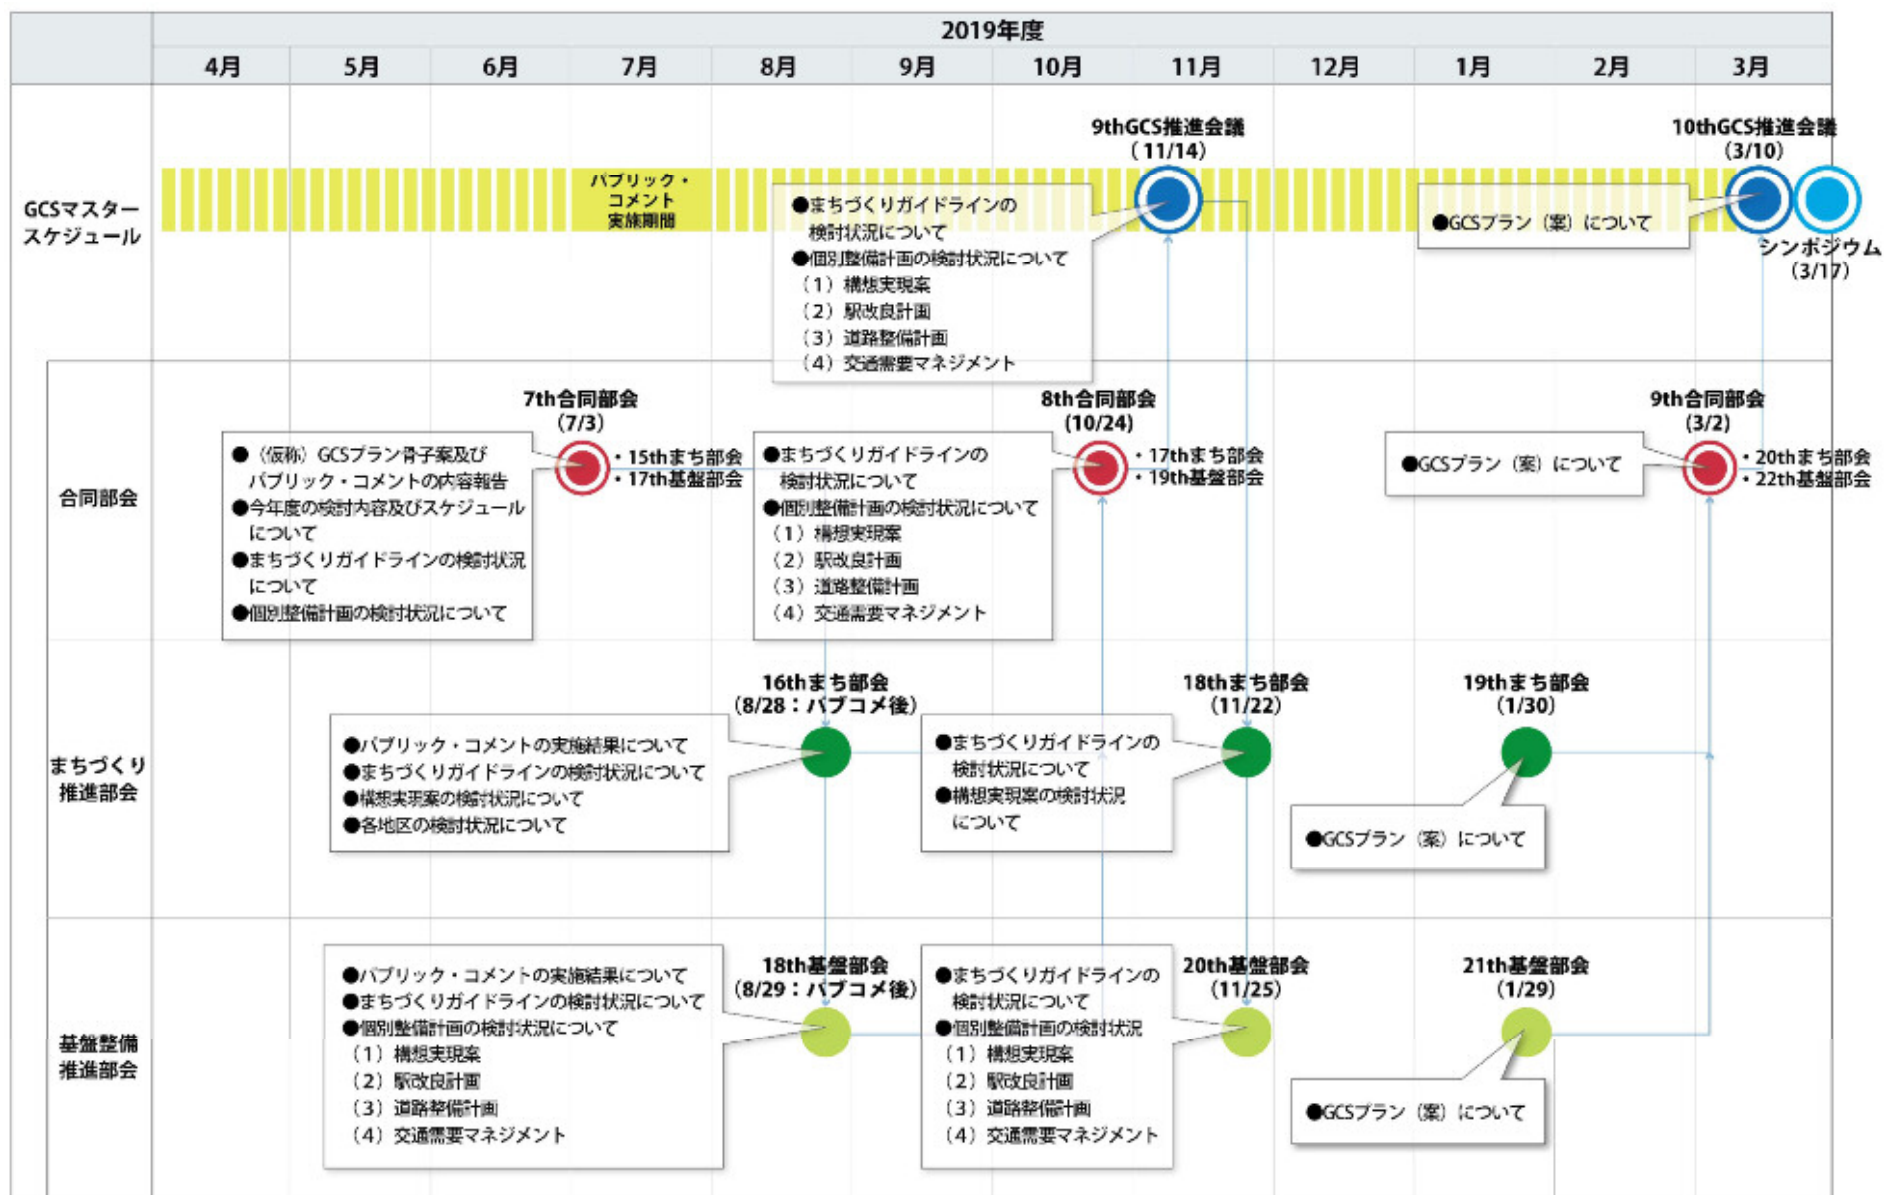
2019年度

4月 5月 6月 7月 8月 9月 10月 11月 12月 1月 2月 3月

GCSマスタースケジュール

パブリック・コメント実施期間

9thGCS推進会議（11/14）

●まちづくりガイドラインの検討状況について
●個別整備計画の検討状況について
（1）構想実現案
（2）駅改良計画
（3）道路整備計画
（4）交通需要マネジメント

10thGCS推進会議（3/10）

●GCSプラン（案）について

シンポジウム（3/17）

合同部会

7th合同部会（7/3）
・15thまち部会
・17th基盤部会

●（仮称）GCSプラン骨子案及びパブリック・コメントの内容報告
●今年度の検討内容及びスケジュールについて
●まちづくりガイドラインの検討状況について
●個別整備計画の検討状況について

8th合同部会（10/24）
・17thまち部会
・19th基盤部会

●まちづくりガイドラインの検討状況について
●個別整備計画の検討状況について
（1）構想実現案
（2）駅改良計画
（3）道路整備計画
（4）交通需要マネジメント

9th合同部会（3/2）
・20thまち部会
・22th基盤部会

●GCSプラン（案）について

まちづくり推進部会

16thまち部会（8/28：パブコメ後）

●パブリック・コメントの実施結果について
●まちづくりガイドラインの検討状況について
●構想実現案の検討状況について
●各地区の検討状況について

18thまち部会（11/22）

●まちづくりガイドラインの検討状況について
●構想実現案の検討状況について

19thまち部会（1/30）

●GCSプラン（案）について

基盤整備推進部会

18th基盤部会（8/29：パブコメ後）

●パブリック・コメントの実施結果について
●まちづくりガイドラインの検討状況について
●個別整備計画の検討状況について
（1）構想実現案
（2）駅改良計画
（3）道路整備計画
（4）交通需要マネジメント

20th基盤部会（11/25）

●まちづくりガイドラインの検討状況について
●個別整備計画の検討状況
（1）構想実現案
（2）駅改良計画
（3）道路整備計画
（4）交通需要マネジメント

21th基盤部会（1/29）

●GCSプラン（案）について